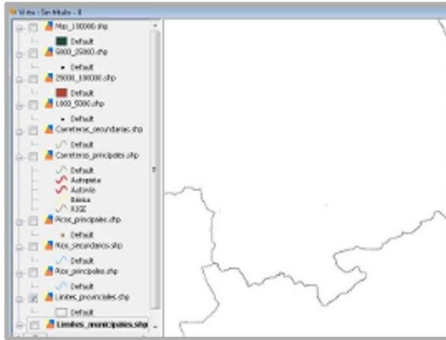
Vista : Sin título - 0

Mgs_100000.shp
Default
5000_25000.shp
Default
25000_100000.shp
Default
1000_5000.shp
Default
Carreteras_secundarias.shp
Default
Carreteras_principales.shp
Default
Autopista
Autovía
Básica
RIGE
Picos_principales.shp
Default
Rios_secundarios.shp
Default
Rios_principales.shp
Default
Limites_provinciales.shp
Default
Limites_municipales.shp